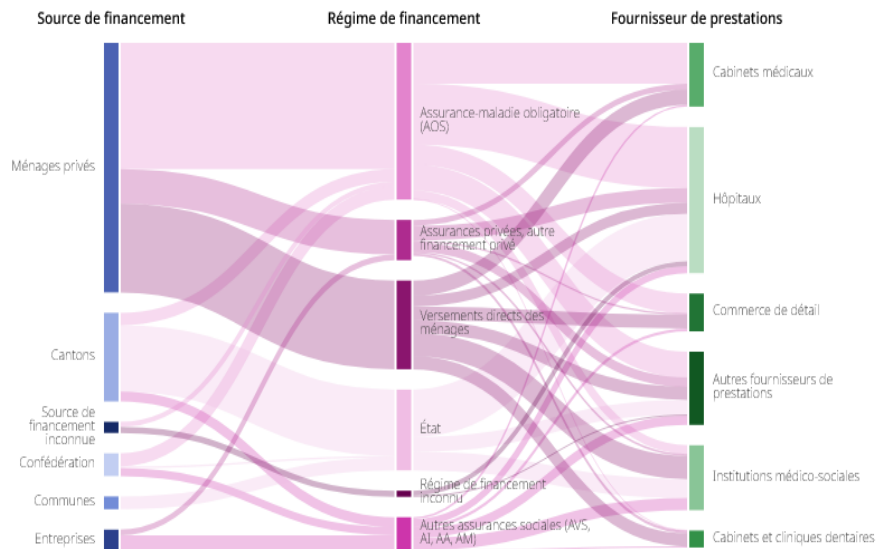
Source de financement

Régime de financement

Fournisseur de prestations

Ménages privés

Cantons

Source de financement inconnue

Confédération

Communes

Entreprises

Assurance-maladie obligatoire (AOS)

Assurances privées, autre financement privé

Versements directs des ménages

État

Régime de financement inconnu

Autres assurances sociales (AVS, AI, AA, AM)

Cabinets médicaux

Hôpitaux

Commerce de détail

Autres fournisseurs de prestations

Institutions médico-sociales

Cabinets et cliniques dentaires